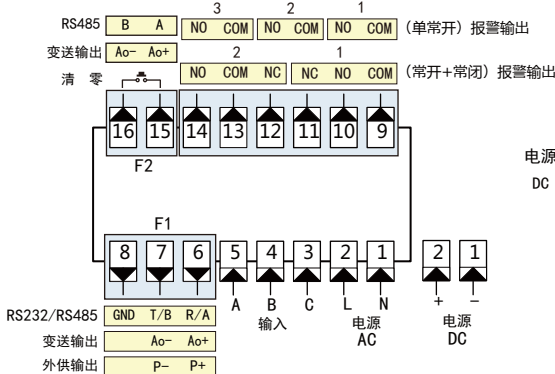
RS485 B A
3 2 1
NO COM NO COM NO COM (单常开) 报警输出
变送输出 Ao- Ao+
2 1
NO COM NC NC NO COM (常开+常闭) 报警输出
清 零
16 15 14 13 12 11 10 9
F2
电源
DC
F1
8 7 6 5 4 3 2 1 2 1
A B C L N + −
输入
电源
AC
电源
DC
RS232/RS485 GND T/B R/A
变送输出 Ao- Ao+
外供输出 P- P+